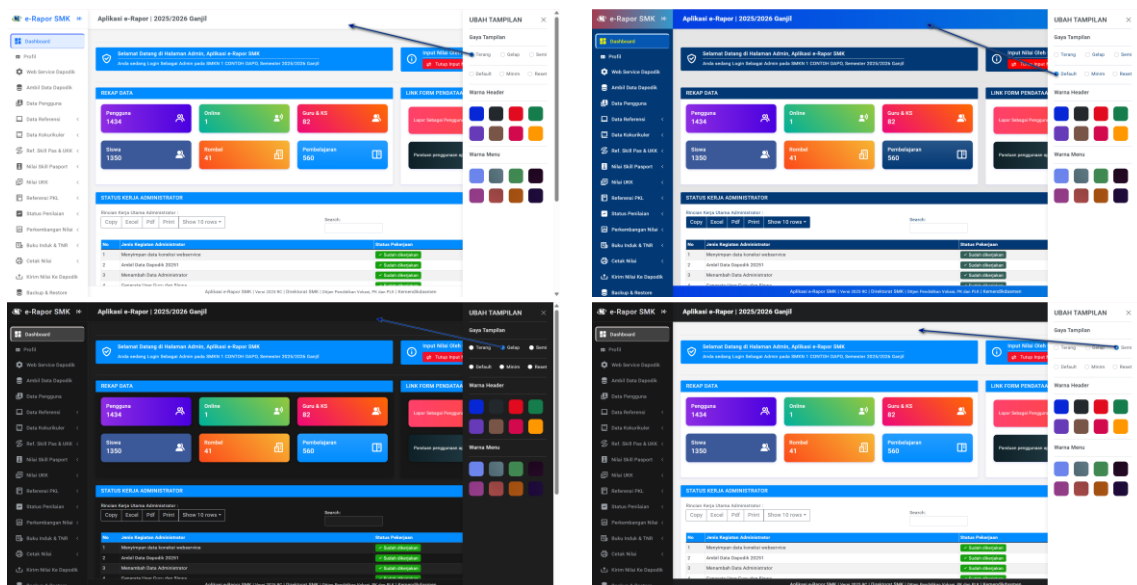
e-Rapor SMK
Aplikasi e-Rapor | 2025/2026 Ganjil
UBAH TAMPILAN
Gaya Tampilan
Terang
Gelap
Semi
Default
Minim
Reset
Warna Header
Warna Menu
Dashboard
Profil
Web Service Dapodik
Ambil Data Dapodik
Data Pengguna
Data Referensi
Data Kokurikuler
Ref. Skill Pas & UKK
Nilai Skill Passport
Nilai UKK
Referensi PKL
Status Penilaian
Perkembangan Nilai
Buku Induk & TNR
Cetak Nilai
Kirim Nilai Ke Dapodik
Backup & Restore
Selamat Datang di Halaman Admin, Aplikasi e-Rapor SMK
Anda sedang Login Sebagai Admin pada SMKN 1 CONTOH GAPO, Semester 2025/2026 Ganjil
Input Nilai Oleh
Tutup Input
REKAP DATA
LINK FORM PENDATAAN
Pengguna
1434
Online
1
Guru & KS
82
Siswa
1350
Rombel
41
Pembelajaran
560
Lapor Sebagai Pengguna
Panduan penggunaan a
STATUS KERJA ADMINISTRATOR
Rincian Kerja Utama Administrator
Copy
Excel
Pdf
Print
Show 10 rows
Search:
| No | Jenis Kegiatan Administrator | Status Pekerjaan |
|---|---|---|
| 1 | Menyimpan data koneksi webservice | Sudah dikerjakan |
| 2 | Ambil Data Dapodik 20261 | Sudah dikerjakan |
| 3 | Menambah Data Administrator | Sudah dikerjakan |
Aplikasi e-Rapor SMK | Versi 2025-R1 | Direktorat SMK | Ditjen Pendidikan Vokasi, PK dan PLK | Kemendikdasmen